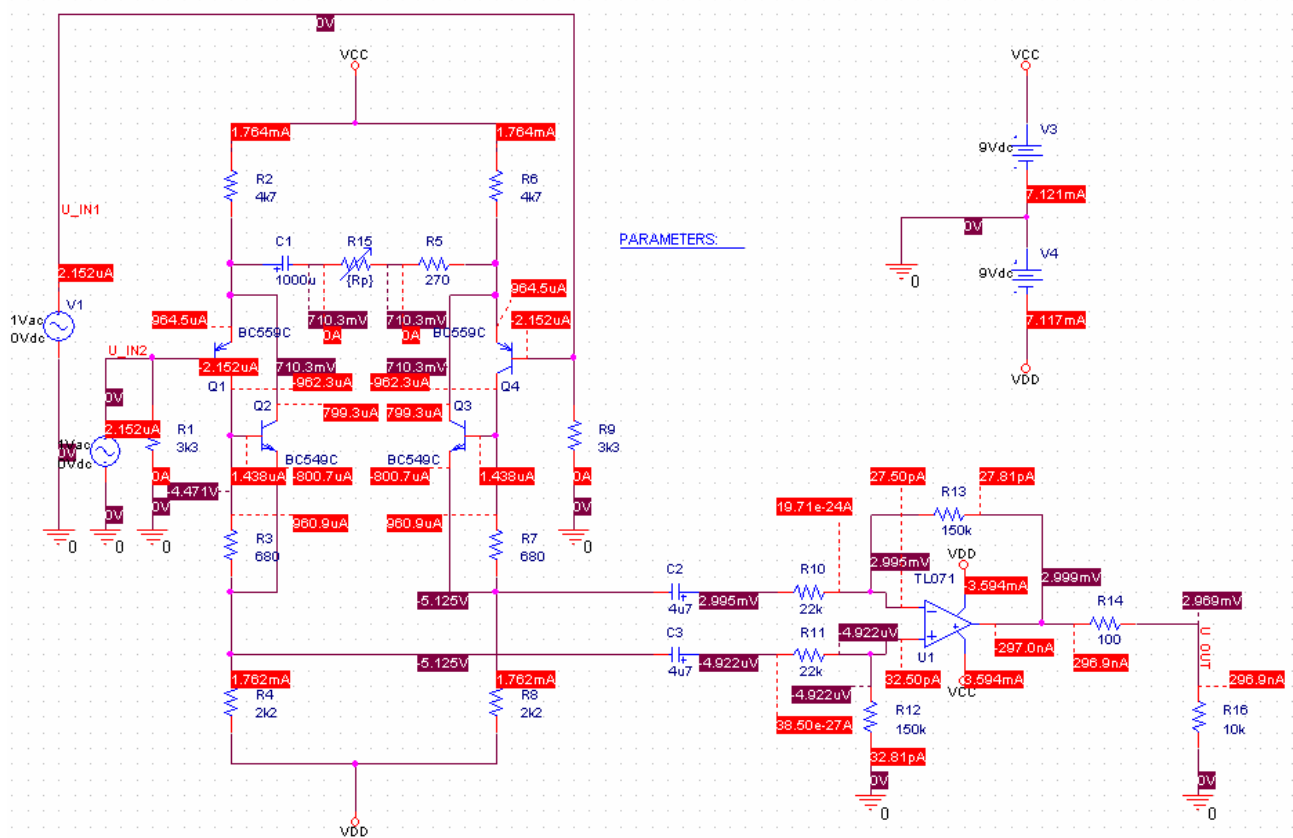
0V
VCC
1.764mA
1.764mA
R2
4k7
R6
4k7
U_IN1
C1
1000u
R15
{Rp}
R5
270
PARAMETERS:
2.152uA
964.5uA
V1
1Vac
0Vdc
964.5uA
BC559C
710.3mV
0A
710.3mV
0A
BC559C
-2.152uA
U_IN2
-2.152uA
710.3mV
710.3mV
Q4
Q1
-962.3uA
-962.3uA
0V
Q2
799.3uA
799.3uA
Q3
R9
3k3
2.152uA
R1
3k3
1Vac
0V
0Vdc
BC549C
BC549C
0A
1.438uA
-800.7uA
-800.7uA
1.438uA
0A
-4.471V
0V
0V
0V
960.9uA
960.9uA
0
0
0
0
R3
680
R7
680
-5.125V
-5.125V
1.762mA
1.762mA
R4
2k2
R8
2k2
VDD
VCC
V3
9Vdc
7.121mA
0V
0
V4
9Vdc
7.117mA
VDD
27.50pA
27.81pA
19.71e-24A
R13
150k
2.995mV
VDD
TL071
-3.594mA
2.999mV
C2
4u7
2.995mV
R10
22k
R14
100
2.969mV
U_OUT
C3
4u7
-4.922uV
R11
22k
-4.922uV
U1
-297.0nA
296.9nA
296.9nA
32.50pA
3.594mA
VCC
-4.922uV
38.50e-27A
R12
150k
R16
10k
32.81pA
0V
0
0V
0